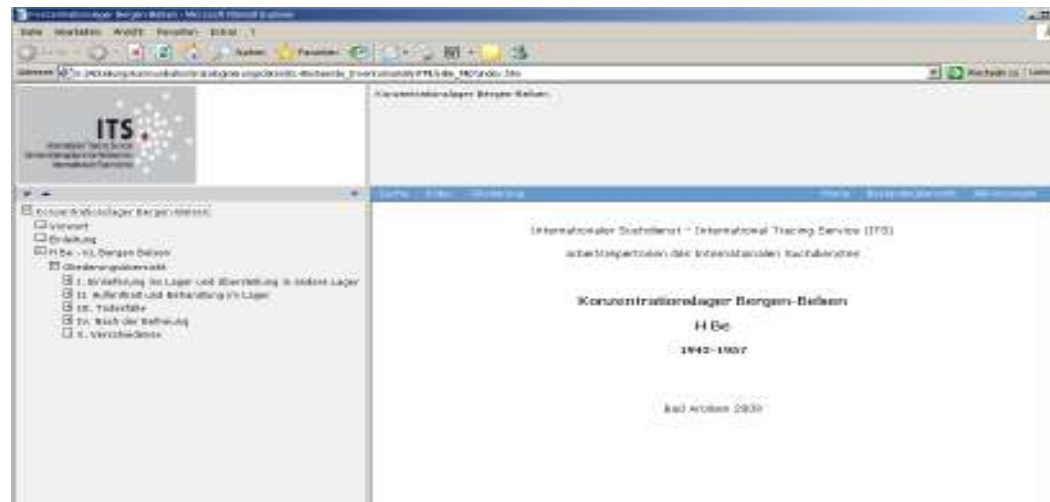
Konzentrationslager Bergen-Belsen - Microsoft Internet Explorer

Datei Bearbeiten Ansicht Favoriten Extras ?

Suchen Favoriten

Adresse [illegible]

Wechseln zu

ITS

Konzentrationslager Bergen-Belsen

Konzentrationslager Bergen-Belsen
Vorwort
Einleitung
H Be - KL Bergen Belsen
Gliederungsübersicht
I. Einlieferung ins Lager und Überstellung in andere Lager
II. Aufenthalt und Behandlung im Lager
III. Todesfälle
IV. Nach der Befreiung
V. Verschiedenes

Suche Index Gliederung

Home Bestandsübersicht Hilfe

Internationaler Suchdienst - International Tracing Service (ITS)

Arbeitsmaterialien des Internationalen Suchdienstes

Konzentrationslager Bergen-Belsen

H Be

1943-1957

Bad Arolsen 2009